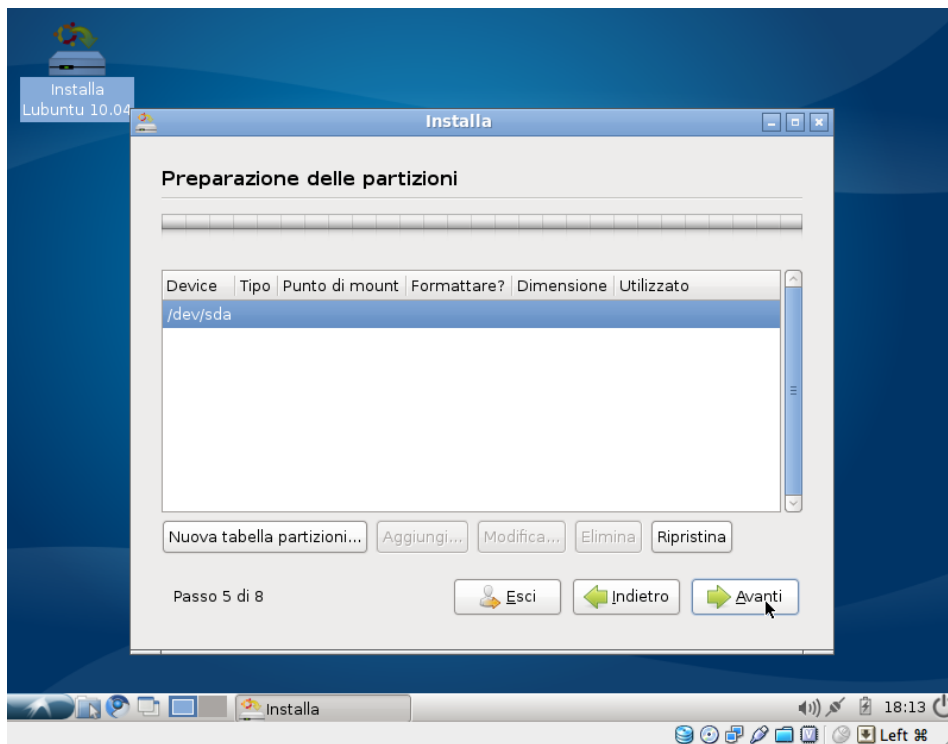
Installa Lubuntu 10.04

Installa

Preparazione delle partizioni

| Device | Tipo | Punto di mount | Formattare? | Dimensione | Utilizzato |
|---|---|---|---|---|---|
| /dev/sda | | | | | |

Nuova tabella partizioni... Aggiungi... Modifica... Elimina Ripristina

Passo 5 di 8

Esci Indietro Avanti

Installa

18:13

Left ⌘